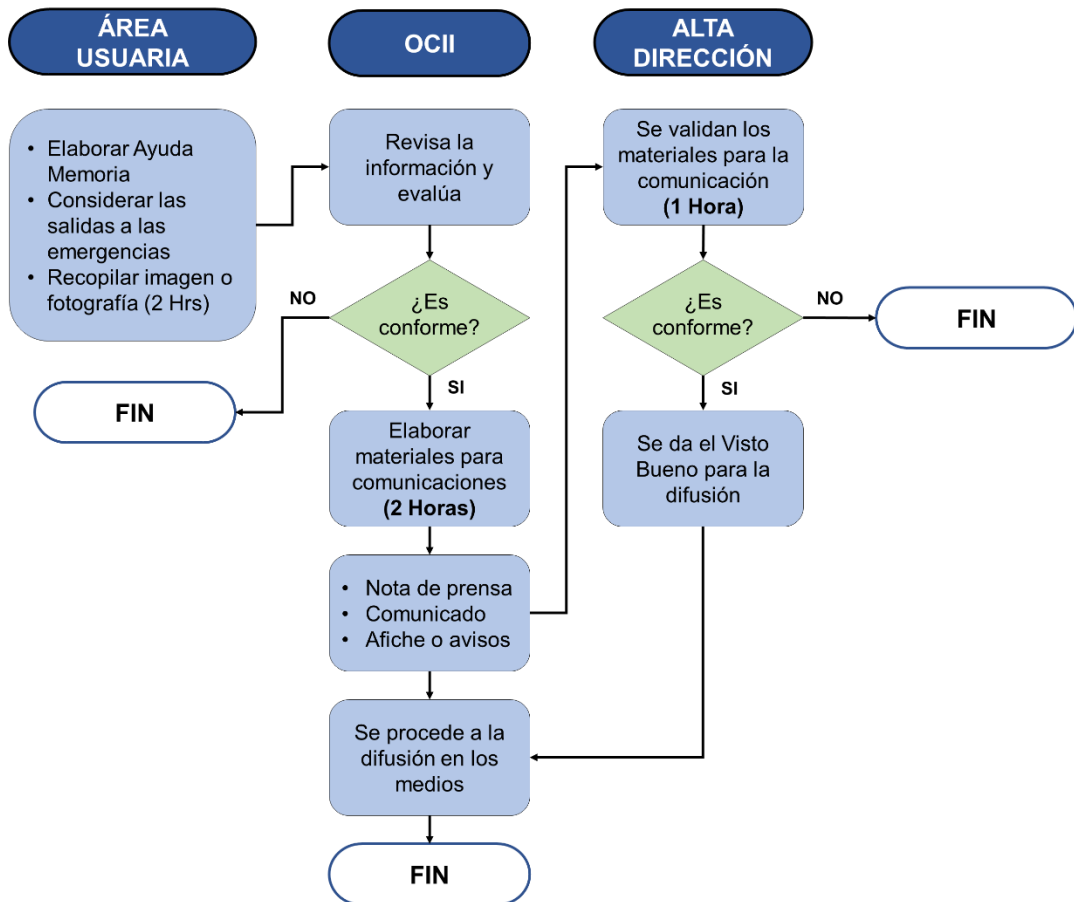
ÁREA USUARIA

OCII

ALTA DIRECCIÓN

- Elaborar Ayuda Memoria
- Considerar las salidas a las emergencias
- Recopilar imagen o fotografía (2 Hrs)

Revisa la información y evalúa

¿Es conforme?

NO

FIN

SI

Elaborar materiales para comunicaciones **(2 Horas)**

- Nota de prensa
- Comunicado
- Afiche o avisos

Se procede a la difusión en los medios

FIN

Se validan los materiales para la comunicación **(1 Hora)**

¿Es conforme?

NO

FIN

SI

Se da el Visto Bueno para la difusión